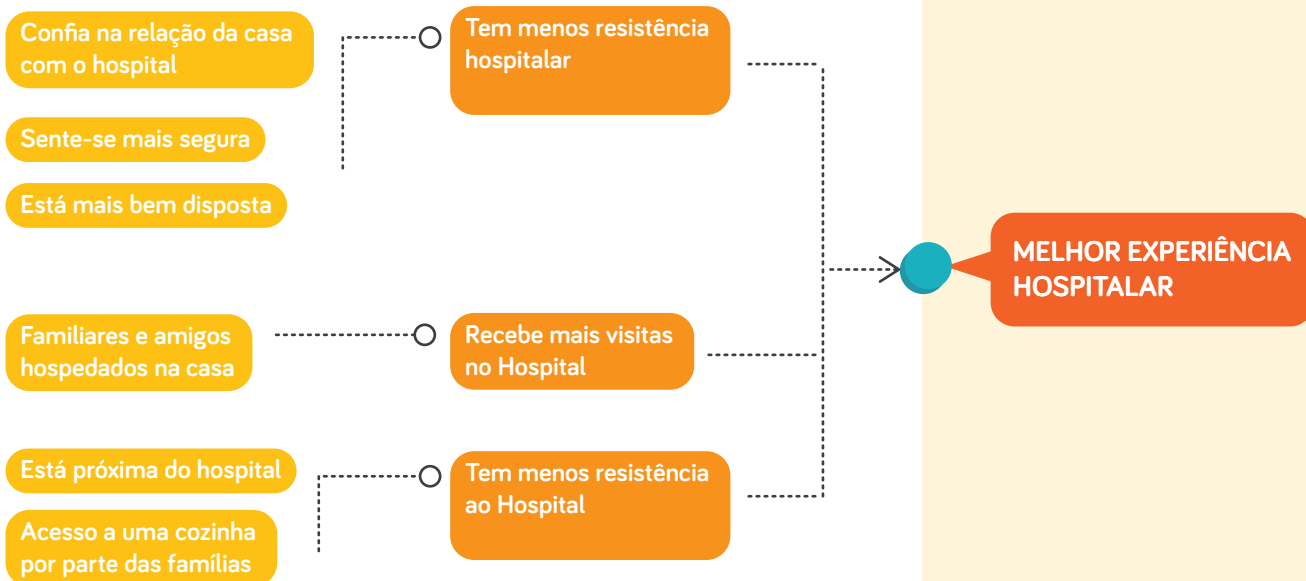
Confia na relação da casa com o hospital

Sente-se mais segura

Está mais bem disposta

Tem menos resistência hospitalar

Familiares e amigos hospedados na casa

Recebe mais visitas no Hospital

Está próxima do hospital

Acesso a uma cozinha por parte das famílias

Tem menos resistência ao Hospital

MELHOR EXPERIÊNCIA HOSPITALAR